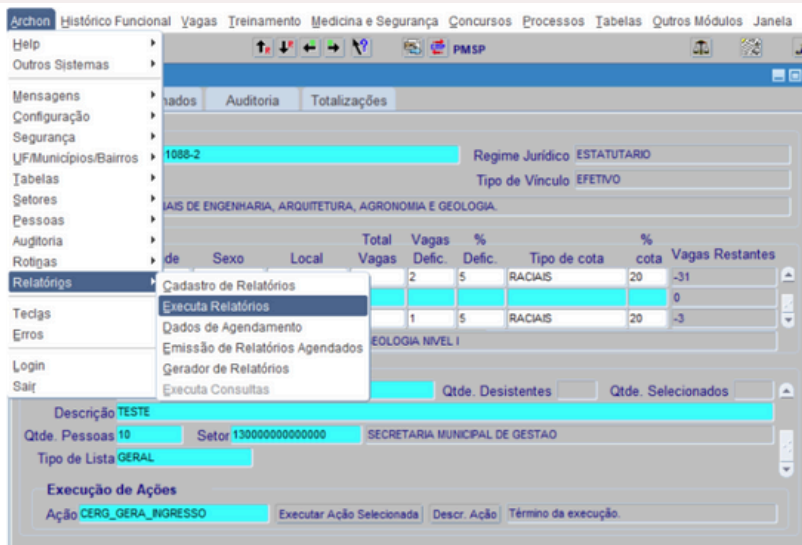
Archon Histórico Funcional Vagas Treinamento Medicina e Segurança Concursos Processos Tabelas Outros Módulos Janela

Help
Outros Sistemas

Mensagens
Configuração
Segurança
UF/Municípios/Bairros
Tabelas
Setores
Pessoas
Auditoria
Rotinas
Relatórios

Teclas
Erros

Login
Sair

Cadastro de Relatórios
Executa Relatórios
Dados de Agendamento
Emissão de Relatórios Agendados
Gerador de Relatórios
Executa Consultas

PMSP

nados Auditoria Totalizações

1088-2
Regime Jurídico ESTATUTARIO
Tipo de Vínculo EFETIVO
AIS DE ENGENHARIA, ARQUITETURA, AGRONOMIA E GEOLOGIA.

| de | Sexo | Local | Total Vagas | Vagas Defic. | % Defic. | Tipo de cota | % cota | Vagas Restantes |
|---|---|---|---|---|---|---|---|---|
| | | | | 2 | 5 | RACIAIS | 20 | -31 |
| | | | | | | | | 0 |
| | | | | 1 | 5 | RACIAIS | 20 | -3 |

EOLOGIA NIVEL I

Qtde. Desistentes Qtde. Selecionados

Descrição TESTE
Qtde. Pessoas 10 Setor 130000000000000 SECRETARIA MUNICIPAL DE GESTAO
Tipo de Lista GERAL

Execução de Ações
Ação CERG_GERA_INGRESSO Executar Ação Selecionada Descr. Ação Término da execução.